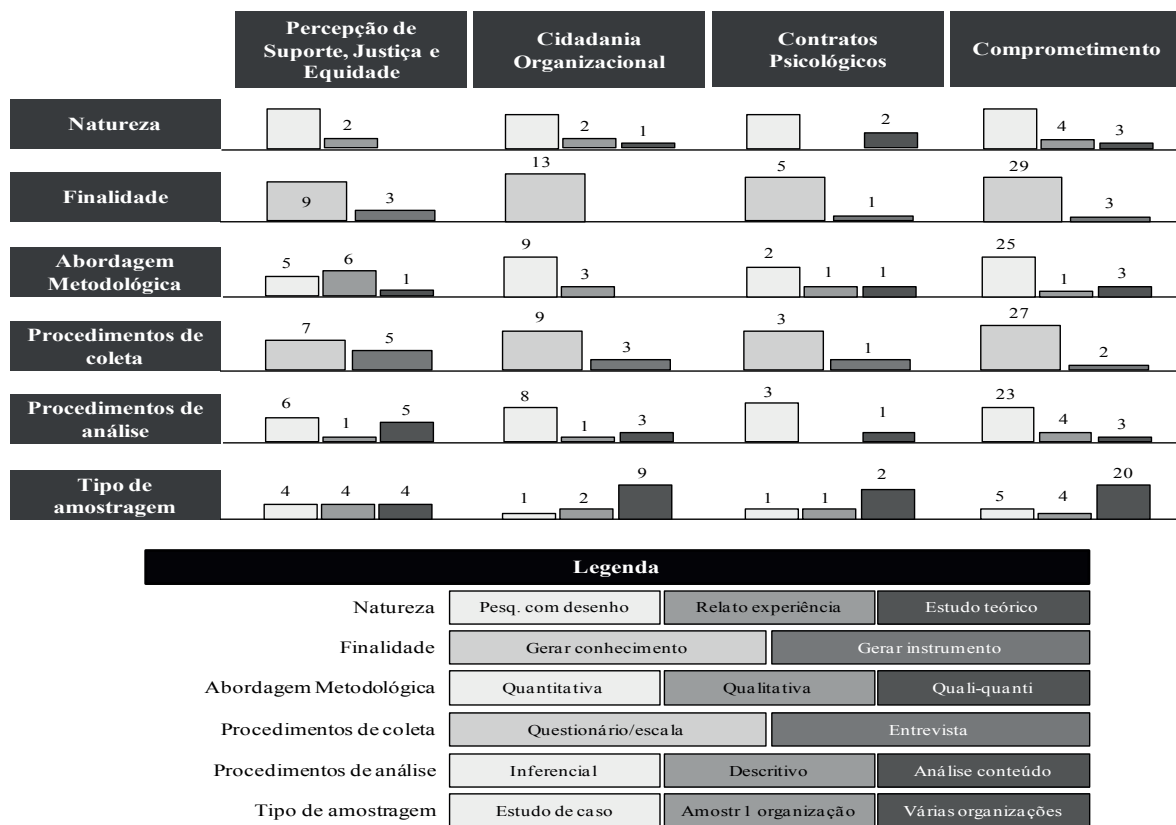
| | Percepção de Suporte, Justiça e Equidade | Cidadania Organizacional | Contratos Psicológicos | Comprometimento |
|---|---|---|---|---|
| Natureza | 2 | 2 1 | 2 | 4 3 |
| Finalidade | 9 3 | 13 | 5 1 | 29 3 |
| Abordagem Metodológica | 5 6 1 | 9 3 | 2 1 1 | 25 1 3 |
| Procedimentos de coleta | 7 5 | 9 3 | 3 1 | 27 2 |
| Procedimentos de análise | 6 1 5 | 8 1 3 | 3 1 | 23 4 3 |
| Tipo de amostragem | 4 4 4 | 1 2 9 | 1 1 2 | 5 4 20 |

Legenda

| | | | |
|---|---|---|---|
| Natureza | Pesq. com desenho | Relato experiência | Estudo teórico |
| Finalidade | Gerar conhecimento | Gerar instrumento | |
| Abordagem Metodológica | Quantitativa | Qualitativa | Quali-quanti |
| Procedimentos de coleta | Questionário/escala | Entrevista | |
| Procedimentos de análise | Inferencial | Descritivo | Análise conteúdo |
| Tipo de amostragem | Estudo de caso | Amostr 1 organização | Várias organizações |